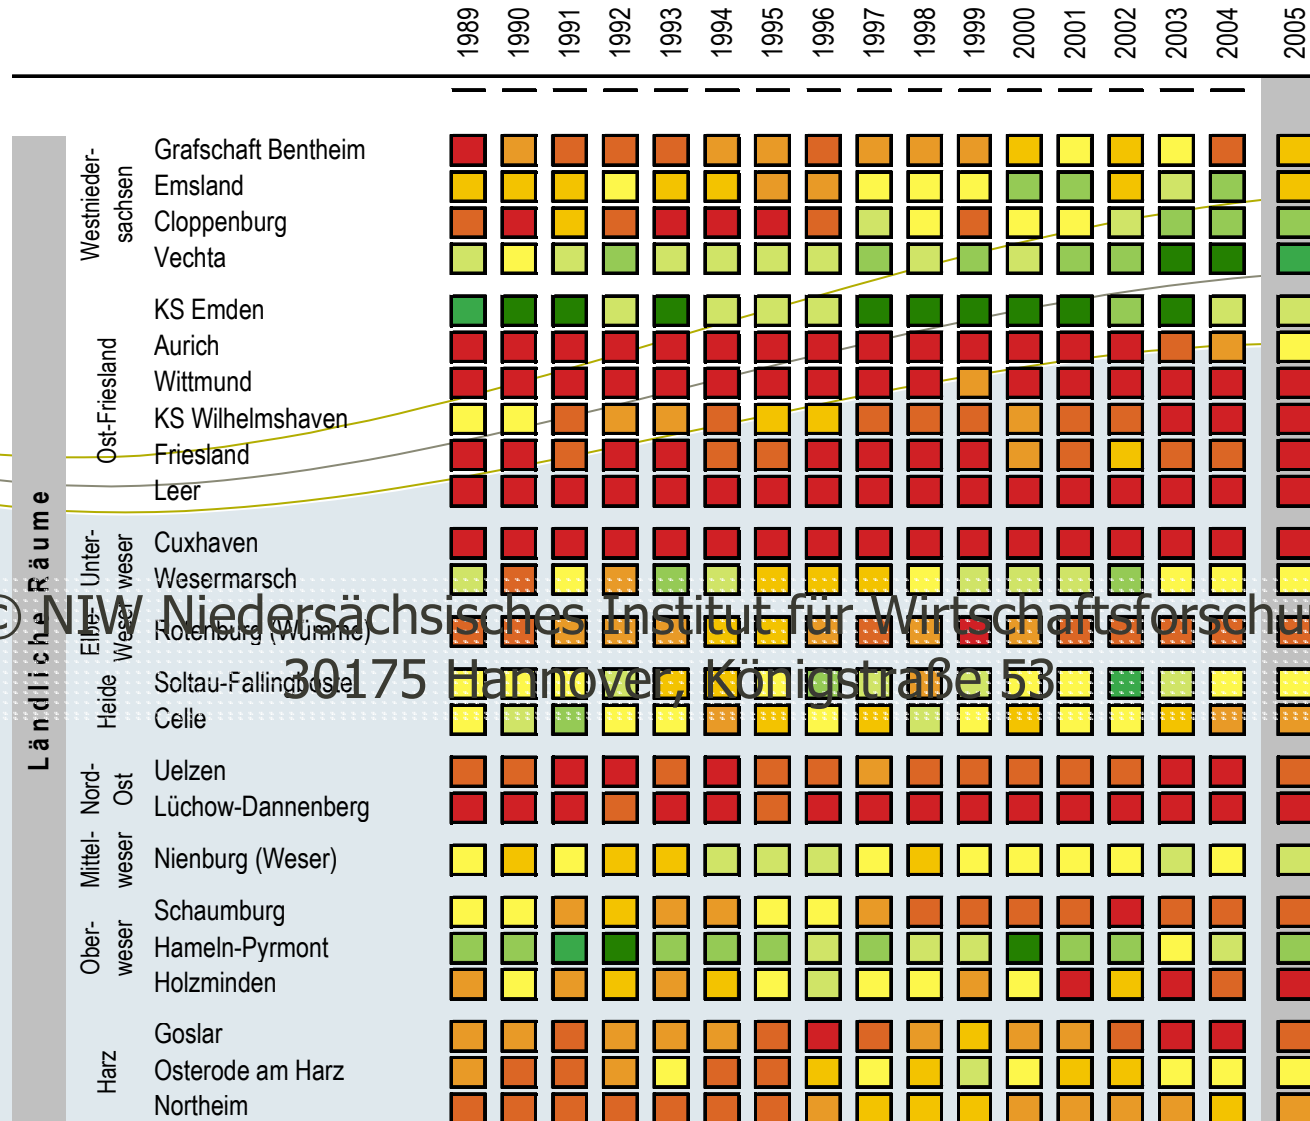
1989 1990 1991 1992 1993 1994 1995 1996 1997 1998 1999 2000 2001 2002 2003 2004 2005

Ländliche Räume

Westniedersachsen
Grafschaft Bentheim
Emsland
Cloppenburg
Vechta

Ost-Friesland
KS Emden
Aurich
Wittmund
KS Wilhelmshaven
Friesland
Leer

Unterweser
Cuxhaven
Wesermarsch

Elbe-Weser
Rotenburg (Wümme)

Heide
Soltau-Fallingbostel
Celle

Nord-Ost
Uelzen
Lüchow-Dannenberg

Mittelweser
Nienburg (Weser)

Oberweser
Schaumburg
Hameln-Pyrmont
Holzminden

Harz
Goslar
Osterode am Harz
Northeim

© NIW Niedersächsisches Institut für Wirtschaftsforschu
30175 Hannover, Königstraße 53